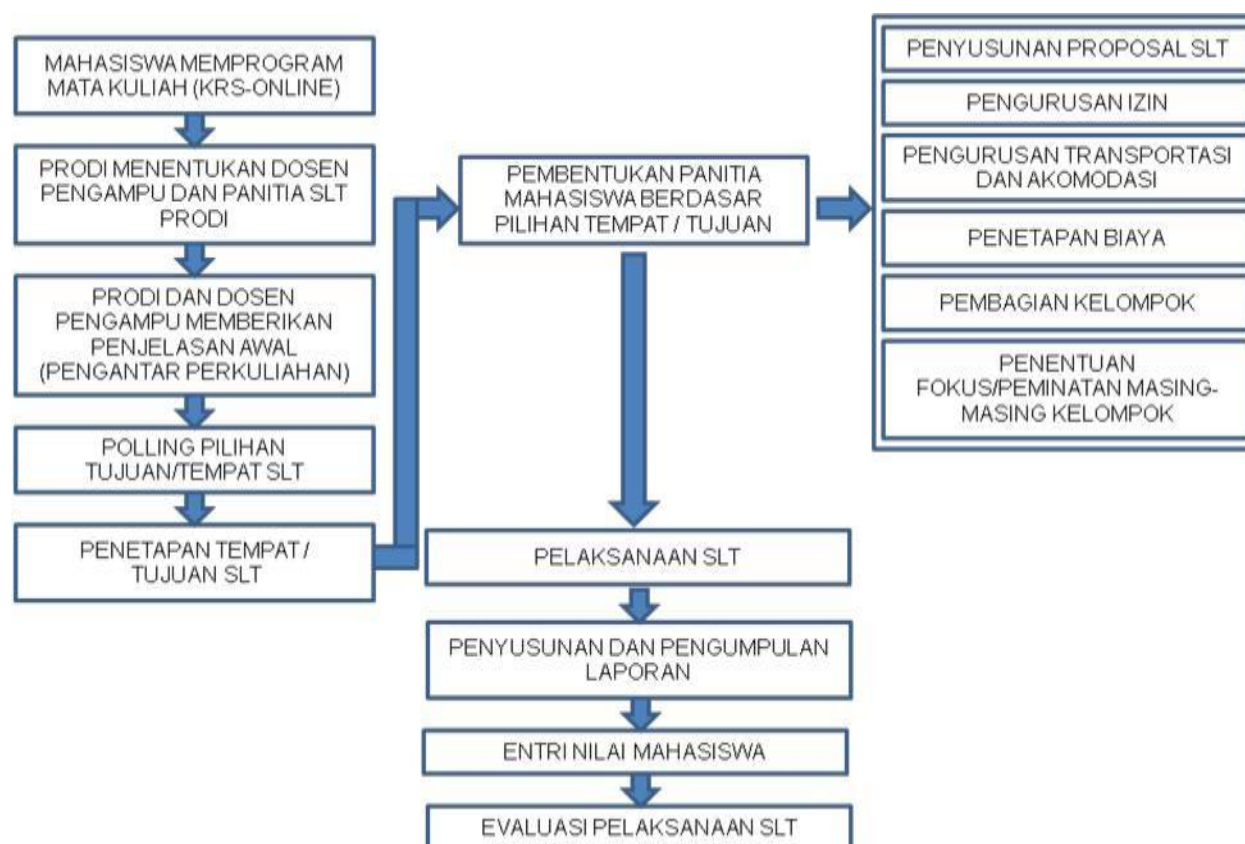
MAHASISWA MEMPROGRAM MATA KULIAH (KRS-ONLINE)

PRODI MENENTUKAN DOSEN PENGAMPU DAN PANITIA SLT PRODI

PRODI DAN DOSEN PENGAMPU MEMBERIKAN PENJELASAN AWAL (PENGANTAR PERKULIAHAN)

POLLING PILIHAN TUJUAN/TEMPAT SLT

PENETAPAN TEMPAT / TUJUAN SLT

PEMBENTUKAN PANITIA MAHASISWA BERDASAR PILIHAN TEMPAT / TUJUAN

PENYUSUNAN PROPOSAL SLT

PENGURUSAN IZIN

PENGURUSAN TRANSPORTASI DAN AKOMODASI

PENETAPAN BIAYA

PEMBAGIAN KELOMPOK

PENENTUAN FOKUS/PEMINATAN MASING-MASING KELOMPOK

PELAKSANAAN SLT

PENYUSUNAN DAN PENGUMPULAN LAPORAN

ENTRI NILAI MAHASISWA

EVALUASI PELAKSANAAN SLT